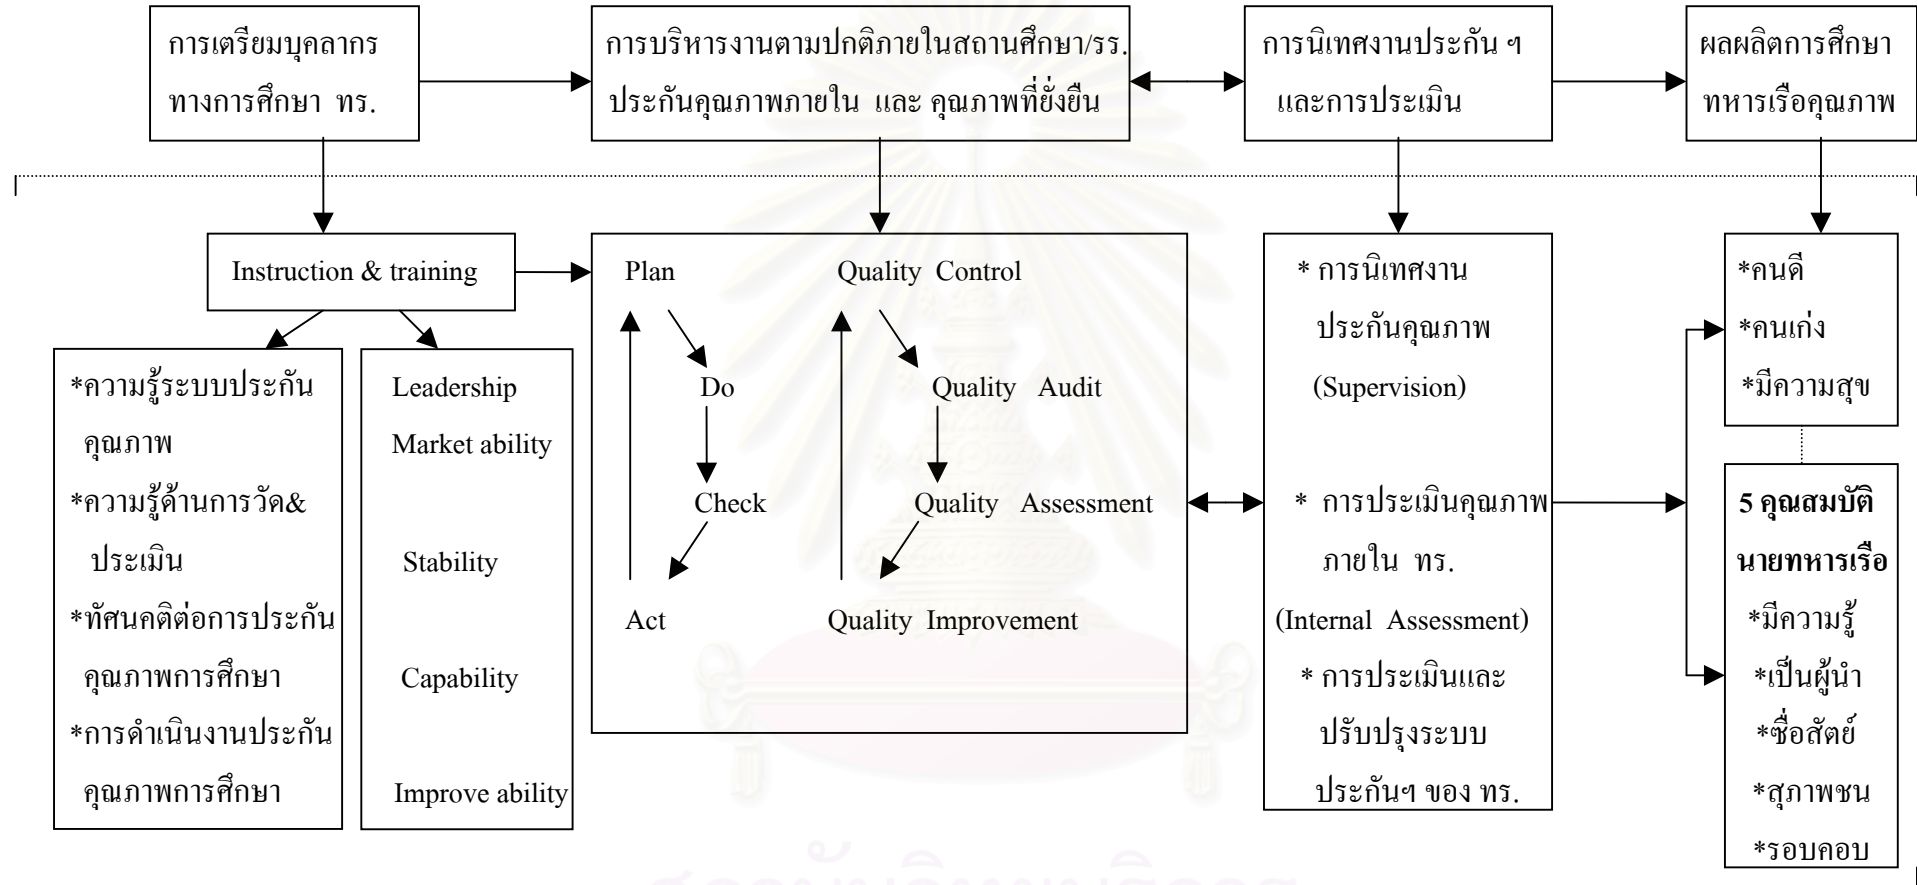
การเตรียมบุคลากร ทางการศึกษา ทร.

การบริหารงานตามปกติภายในสถานศึกษา/รร. ประกันคุณภาพภายใน และ คุณภาพที่ยั่งยืน

การนิเทศงานประกัน ฯ และการประเมิน

ผลผลิตการศึกษา ทหารเรือคุณภาพ

Instruction & training

*ความรู้ระบบประกันคุณภาพ
*ความรู้ด้านการวัด& ประเมิน
*ทัศนคติต่อการประกันคุณภาพการศึกษา
*การดำเนินงานประกันคุณภาพการศึกษา

Leadership
Market ability
Stability
Capability
Improve ability

Plan
Do
Check
Act

Quality Control
Quality Audit
Quality Assessment
Quality Improvement

* การนิเทศงานประกันคุณภาพ (Supervision)
* การประเมินคุณภาพภายใน ทร. (Internal Assessment)
* การประเมินและปรับปรุงระบบประกันฯ ของ ทร.

*คนดี
*คนเก่ง
*มีความสุข

5 คุณสมบัตินายทหารเรือ
*มีความรู้
*เป็นผู้นำ
*ซื่อสัตย์
*สุภาพชน
*รอบคอบ